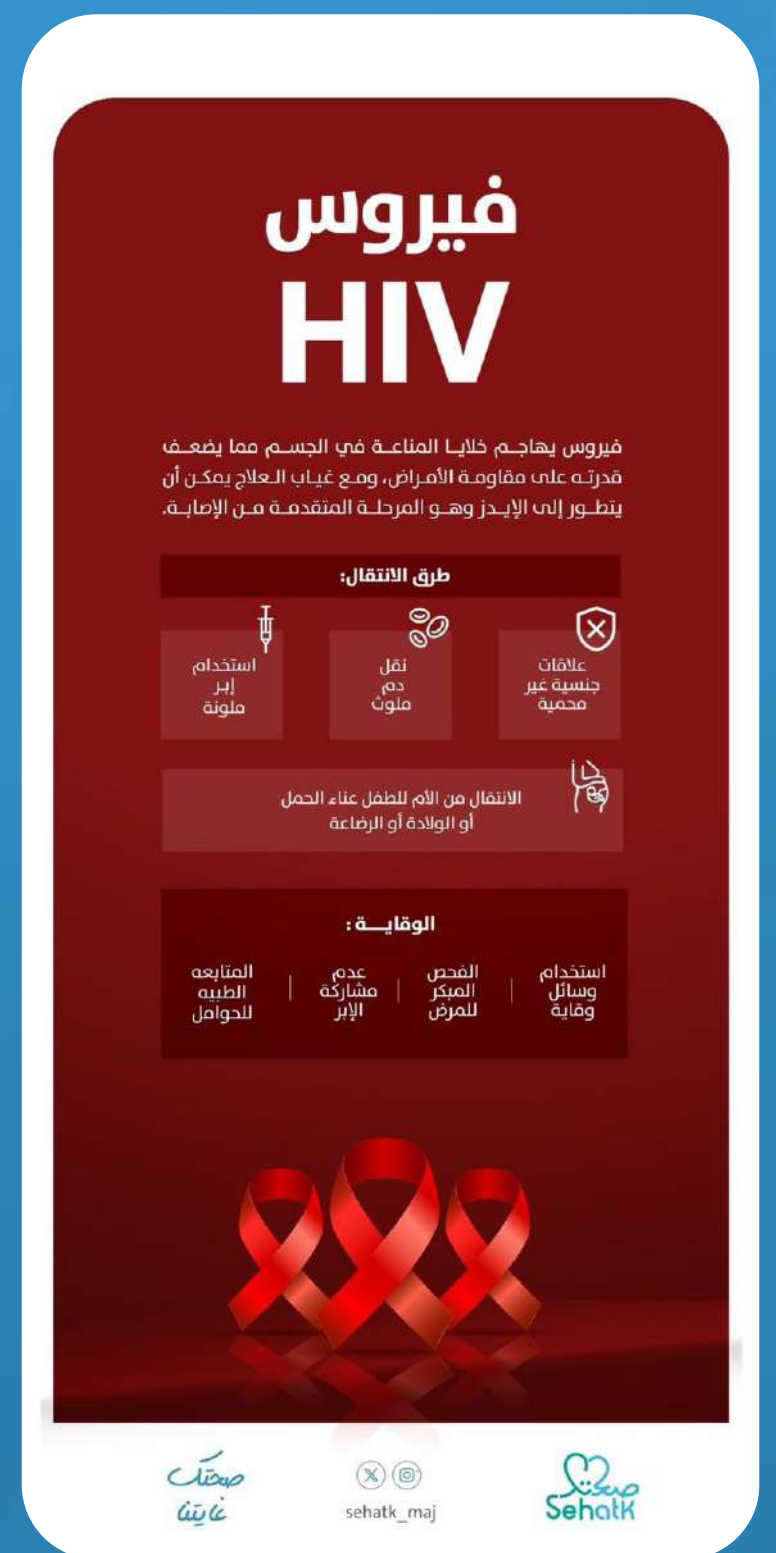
فيروس
HIV

فيروس يهاجم خلايا المناعة في الجسم مما يضعف قدرته على مقاومة الأمراض، ومع غياب العلاج يمكن أن يتطور إلى الإيدز وهو المرحلة المتقدمة من الإصابة.

طرق الانتقال:

علاقات جنسية غير محمية

نقل دم ملوث

استخدام إبر ملوثة

الانتقال من الأم للطفل عناء الحمل أو الولادة أو الرضاعة

الوقايـــة:

استخدام وسائل وقاية

الفحص المبكر للمرض

عدم مشاركة الإبر

المتابعه الطبيه للحوامل

صحتك غايتنا

sehatk_maj

صحتك
Sehatk